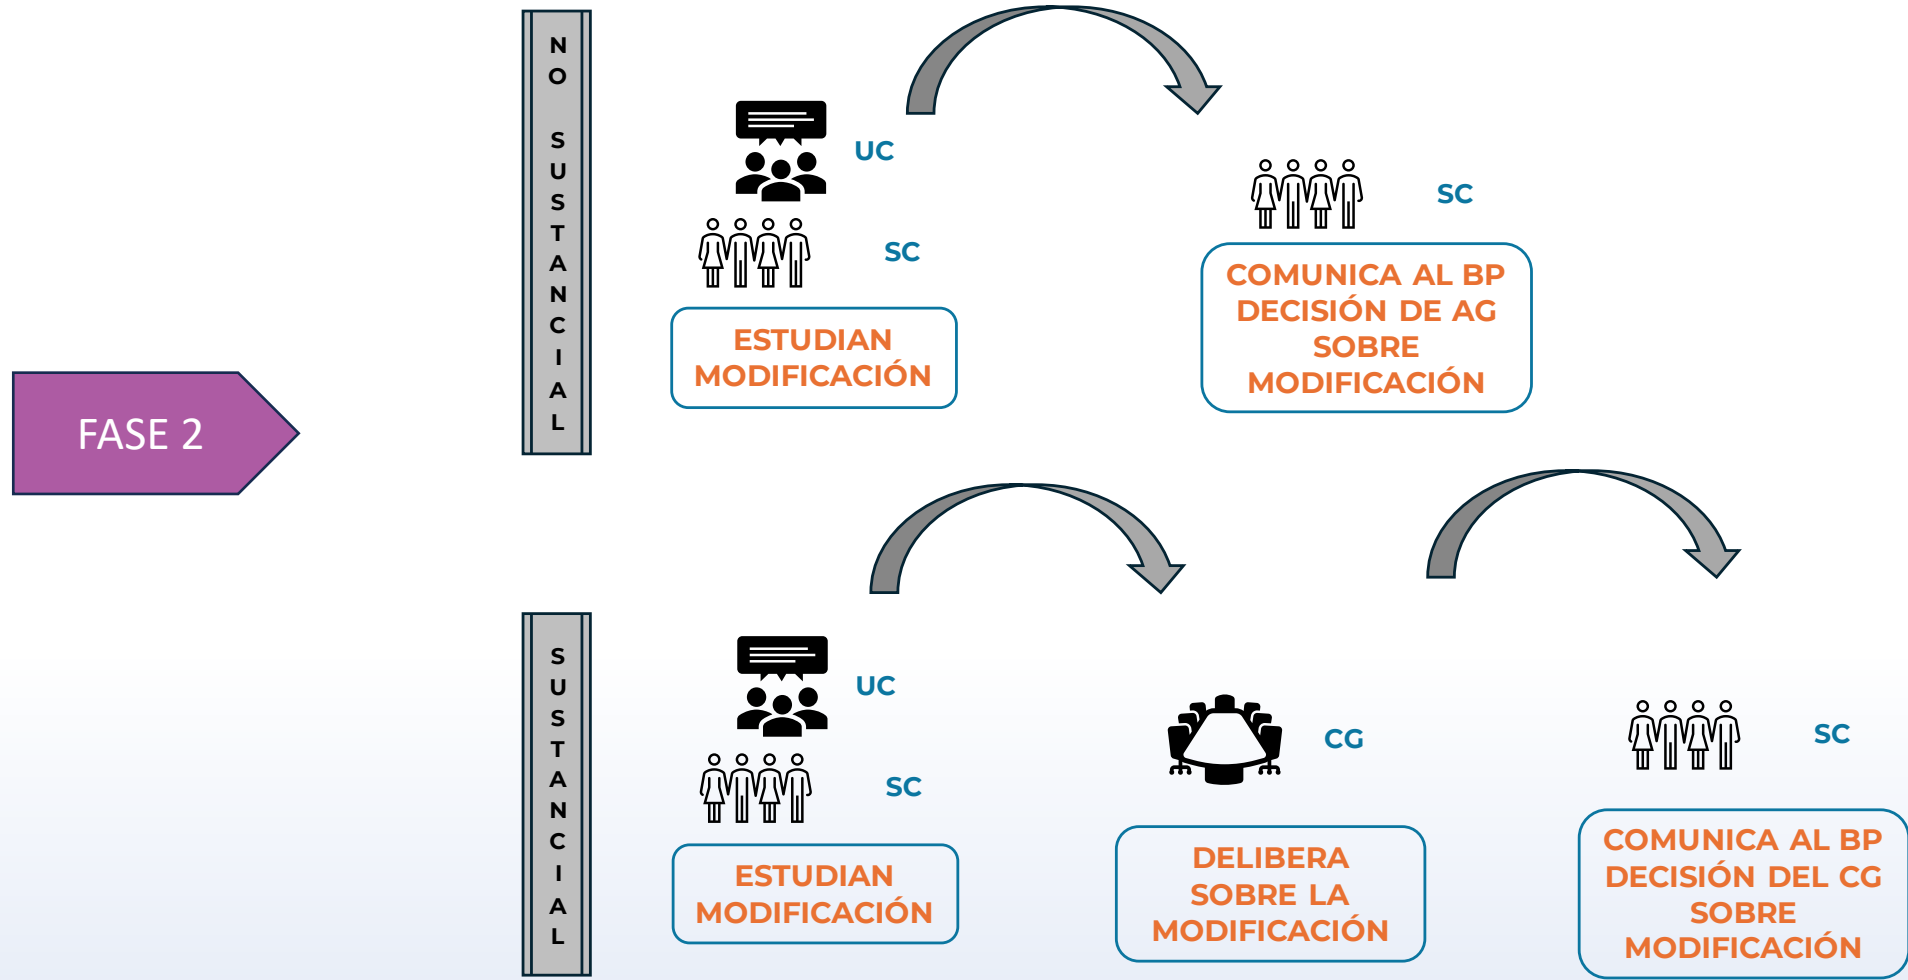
FASE 2

NO SUSTANCIAL

UC

SC

ESTUDIAN MODIFICACIÓN

SC

COMUNICA AL BP DECISIÓN DE AG SOBRE MODIFICACIÓN

SUSTANCIAL

UC

SC

ESTUDIAN MODIFICACIÓN

CG

DELIBERA SOBRE LA MODIFICACIÓN

SC

COMUNICA AL BP DECISIÓN DEL CG SOBRE MODIFICACIÓN